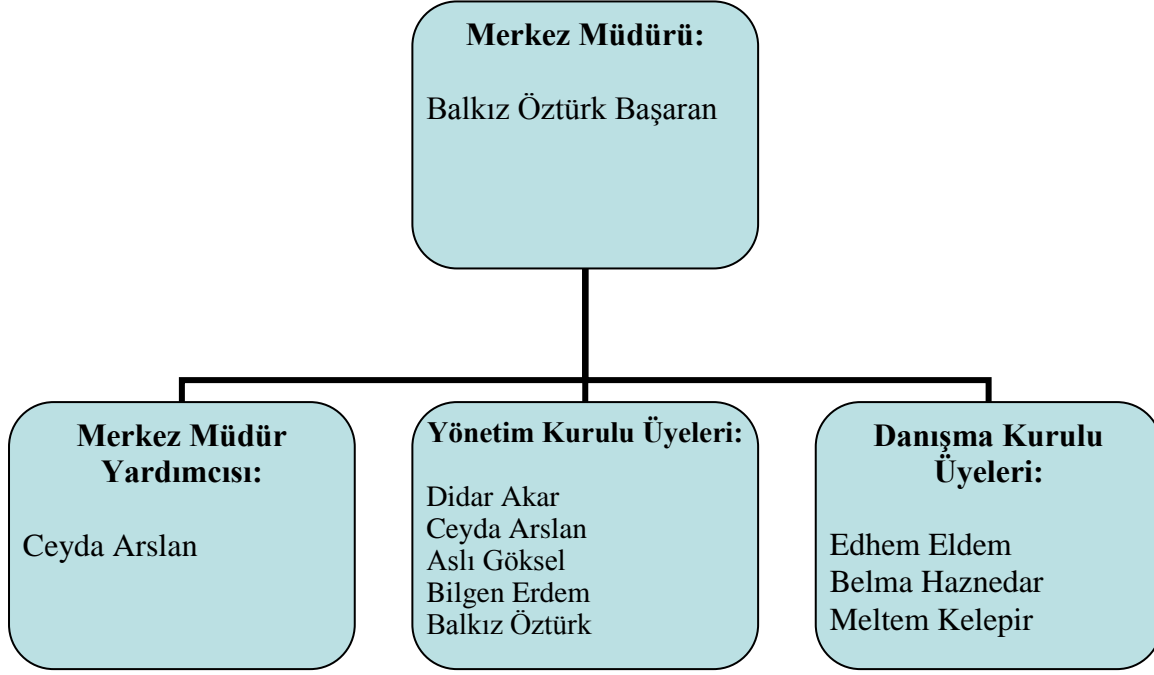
**Merkez Müdürü:**

Balkız Öztürk Başaran

**Merkez Müdür Yardımcısı:**

Ceyda Arslan

**Yönetim Kurulu Üyeleri:**

Didar Akar
Ceyda Arslan
Aslı Göksel
Bilgen Erdem
Balkız Öztürk

**Danışma Kurulu Üyeleri:**

Edhem Eldem
Belma Haznedar
Meltem Kelepir